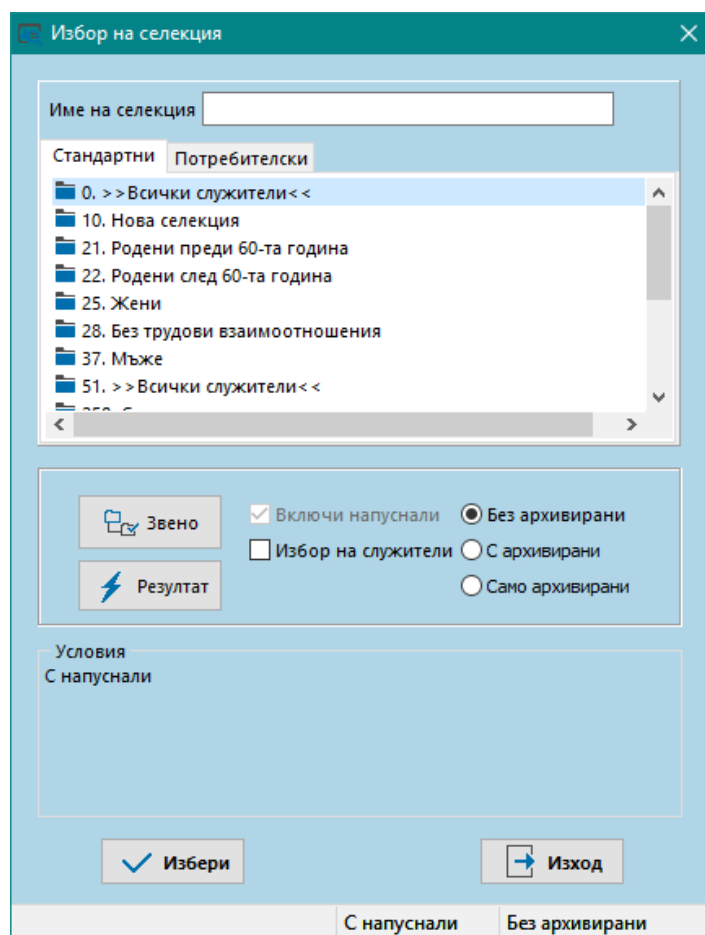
Избор на селекция

Име на селекция

Стандартни | Потребителски

0. >>Всички служители<<
10. Нова селекция
21. Родени преди 60-та година
22. Родени след 60-та година
25. Жени
28. Без трудови взаимоотношения
37. Мъже
51. >>Всички служители<<
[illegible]

Звено
Резултат
Включи напуснали
Избор на служители
Без архивирани
С архивирани
Само архивирани

Условия
С напуснали

Избери
Изход

С напуснали | Без архивирани